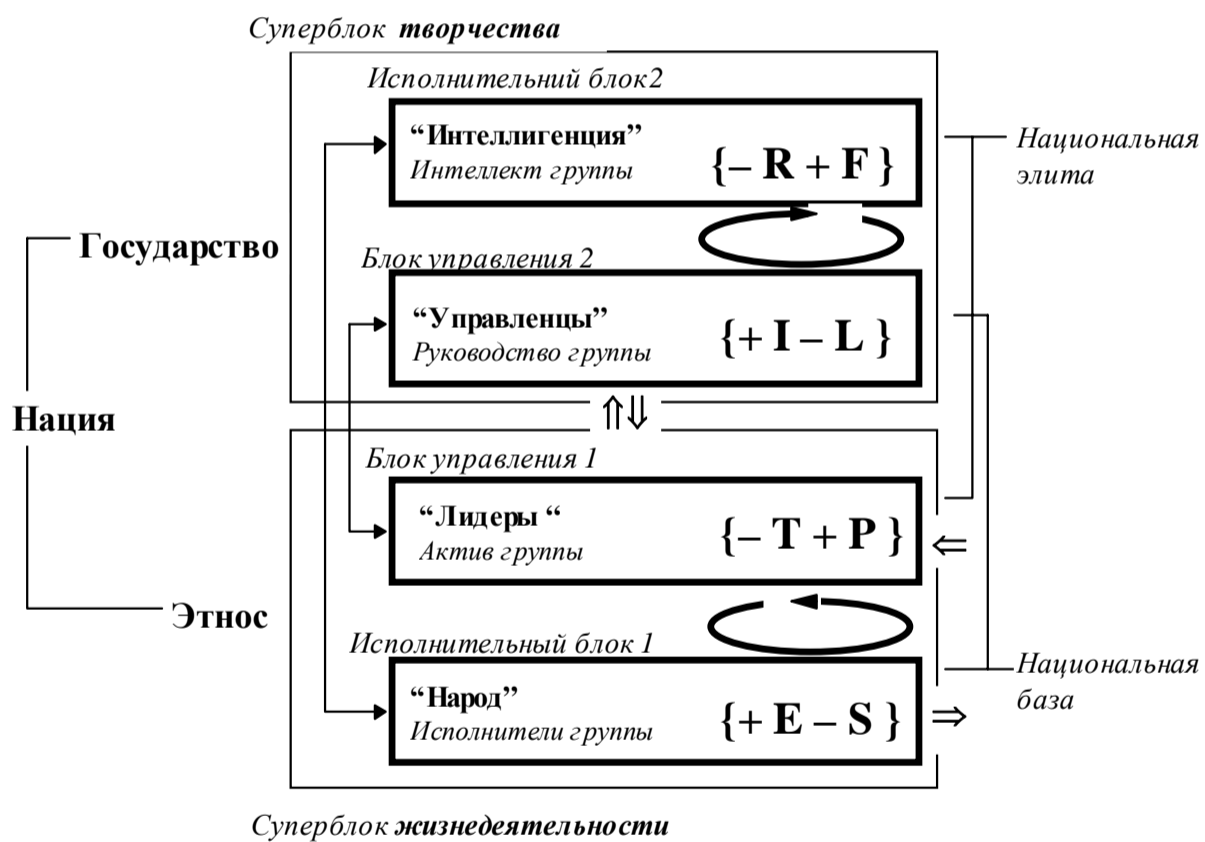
Суперблок **творчества**

Исполнительний блок2

“Интеллигенция”
Интеллект группы
$\{- R + F\}$

Национальная элита

Государство

Блок управления 2

“Управленцы”
Руководство группы
$\{+ I - L\}$

Нация

$\Uparrow\Downarrow$

Блок управления 1

“Лидеры “
Актив группы
$\{- T + P\}$
$\Leftarrow$

Этнос

Исполнительный блок 1

“Народ”
Исполнители группы
$\{+ E - S\}$
$\Rightarrow$

Национальная база

Суперблок **жизнедеятельности**